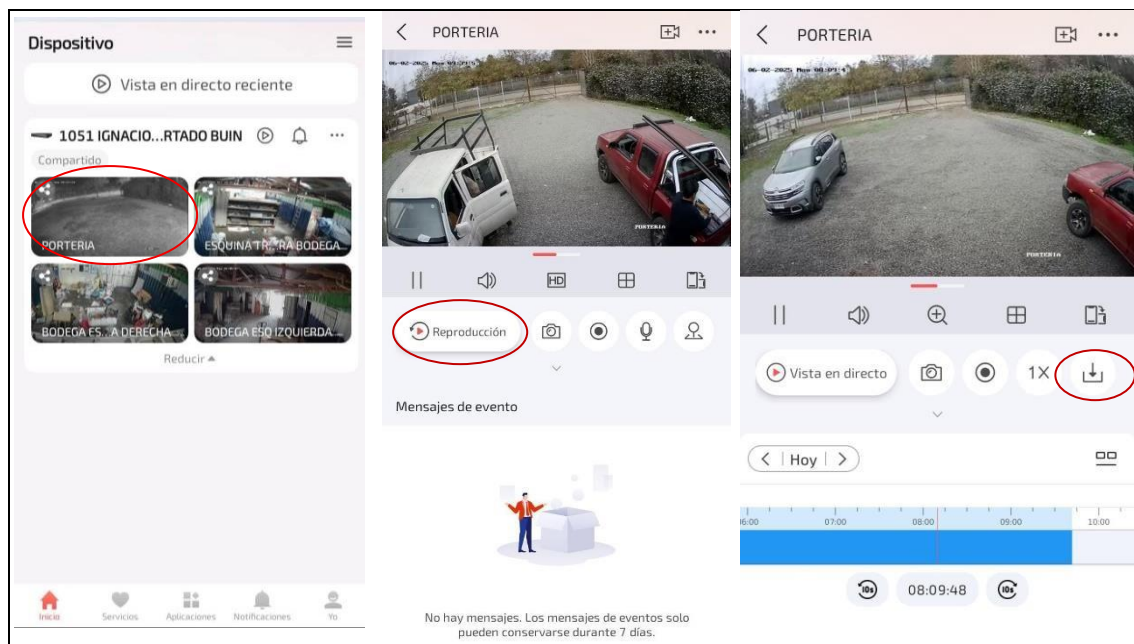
Dispositivo

Vista en directo reciente

1051 IGNACIO...RTADO BUIN

Compartido

PORTERIA

ESQUINA T...RA BODEGA

BODEGA ES...A DERECHA

BODEGA ESQ IZQUIERDA...

Reducir

Inicio Servicios Aplicaciones Notificaciones Yo

PORTERIA

PORTERIA

HD

Reproducción

Mensajes de evento

No hay mensajes. Los mensajes de eventos solo pueden conservarse durante 7 días.

PORTERIA

PORTERIA

Vista en directo

1X

Hoy

06:00 07:00 08:00 09:00 10:00

10s

08:09:48

10s